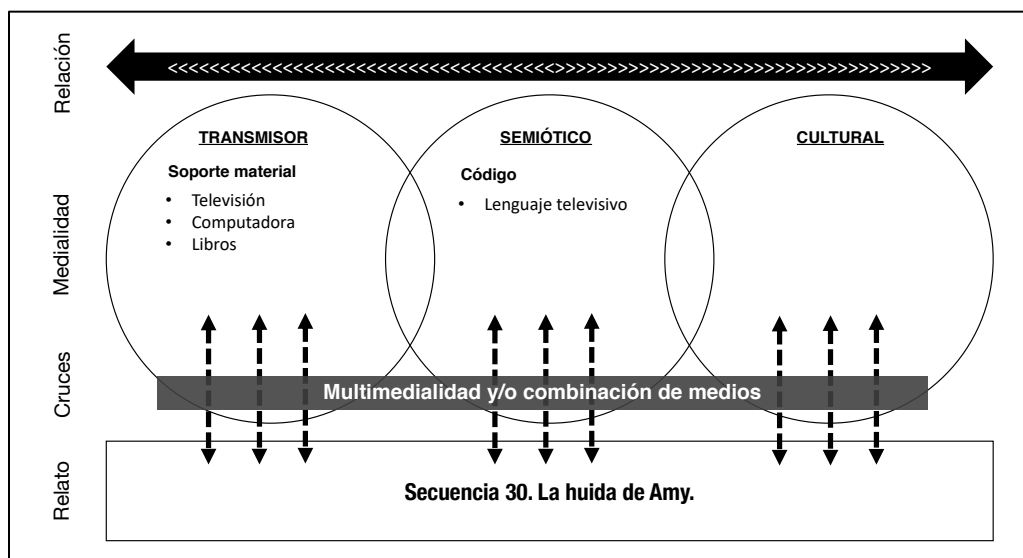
Relación

<<<<<<<<<<<<<<<<<<<<<<<<<<<<<<<<<<<<<<<<<<<<>>>>>>>>>>>>>>>>>>>>>>>>>>>>>>>>>>>>>>>>>>>>

Medialidad

TRANSMISOR

Soporte material
- Televisión
- Computadora
- Libros

SEMIÓTICO

Código
- Lenguaje televisivo

CULTURAL

Cruces

Multimedialidad y/o combinación de medios

Relato

Secuencia 30. La huida de Amy.